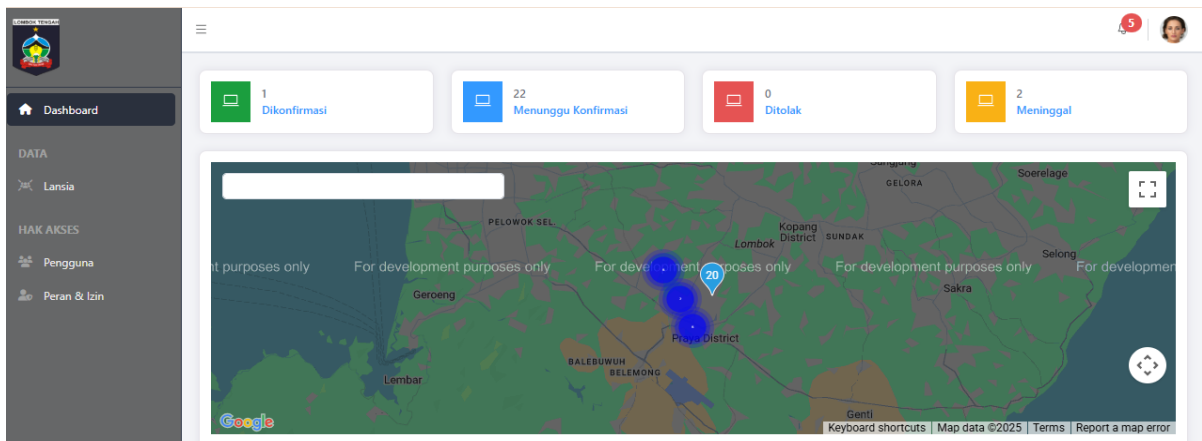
LOMBOK TENGAH

Dashboard

DATA

Lansia

HAK AKSES

Pengguna

Peran & Izin

5

1
Dikonfirmasi

22
Menunggu Konfirmasi

0
Ditolak

2
Meninggal

Sungung
Soerelage
GELORA
PELOWOK SEL
Kopang District
SUNDAK
Lombok
Selong
t purposes only For development purposes only For deve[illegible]purposes only For development purposes only For developme
20
Geroeng
Sakra
Praya District
BALEBUWUH
BELEMONG
Lembar
Genti
Google
Keyboard shortcuts | Map data ©2025 | Terms | Report a map error